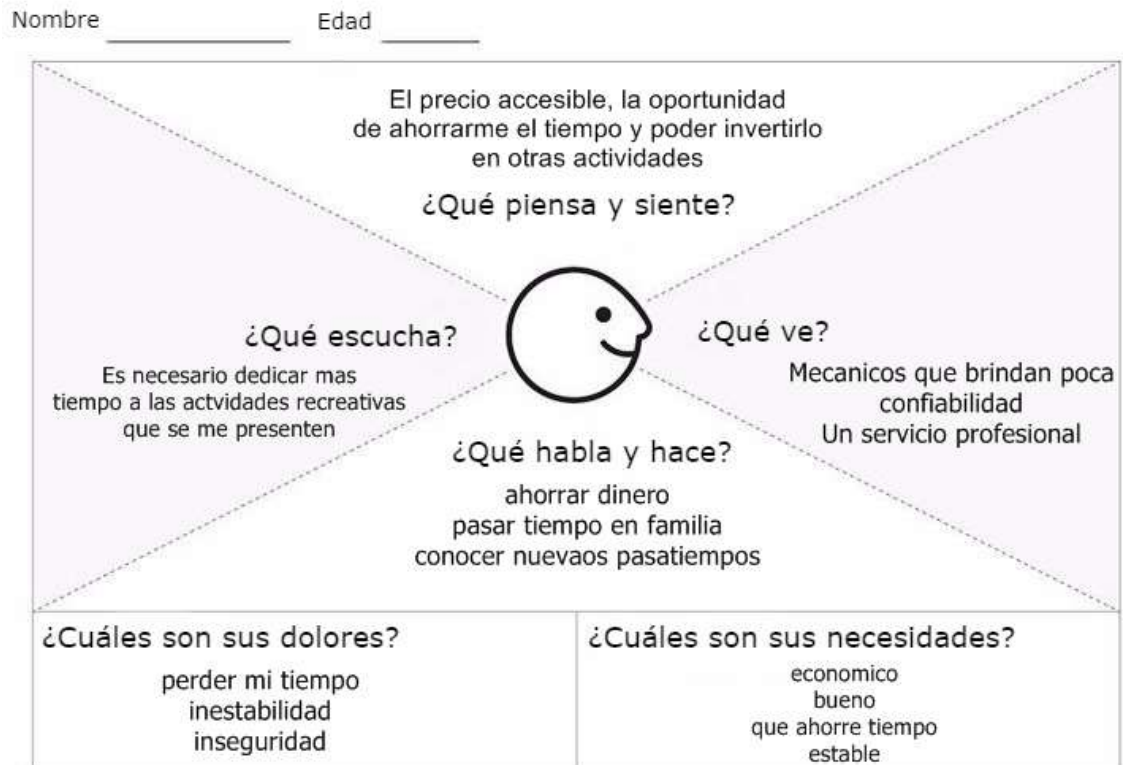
Nombre ______________ Edad ________

El precio accesible, la oportunidad de ahorrarme el tiempo y poder invertirlo en otras actividades

¿Qué piensa y siente?

¿Qué escucha?

Es necesario dedicar mas tiempo a las actvidades recreativas que se me presenten

¿Qué ve?

Mecanicos que brindan poca confiabilidad
Un servicio profesional

¿Qué habla y hace?

ahorrar dinero
pasar tiempo en familia
conocer nuevaos pasatiempos

¿Cuáles son sus dolores?

perder mi tiempo
inestabilidad
inseguridad

¿Cuáles son sus necesidades?

economico
bueno
que ahorre tiempo
estable